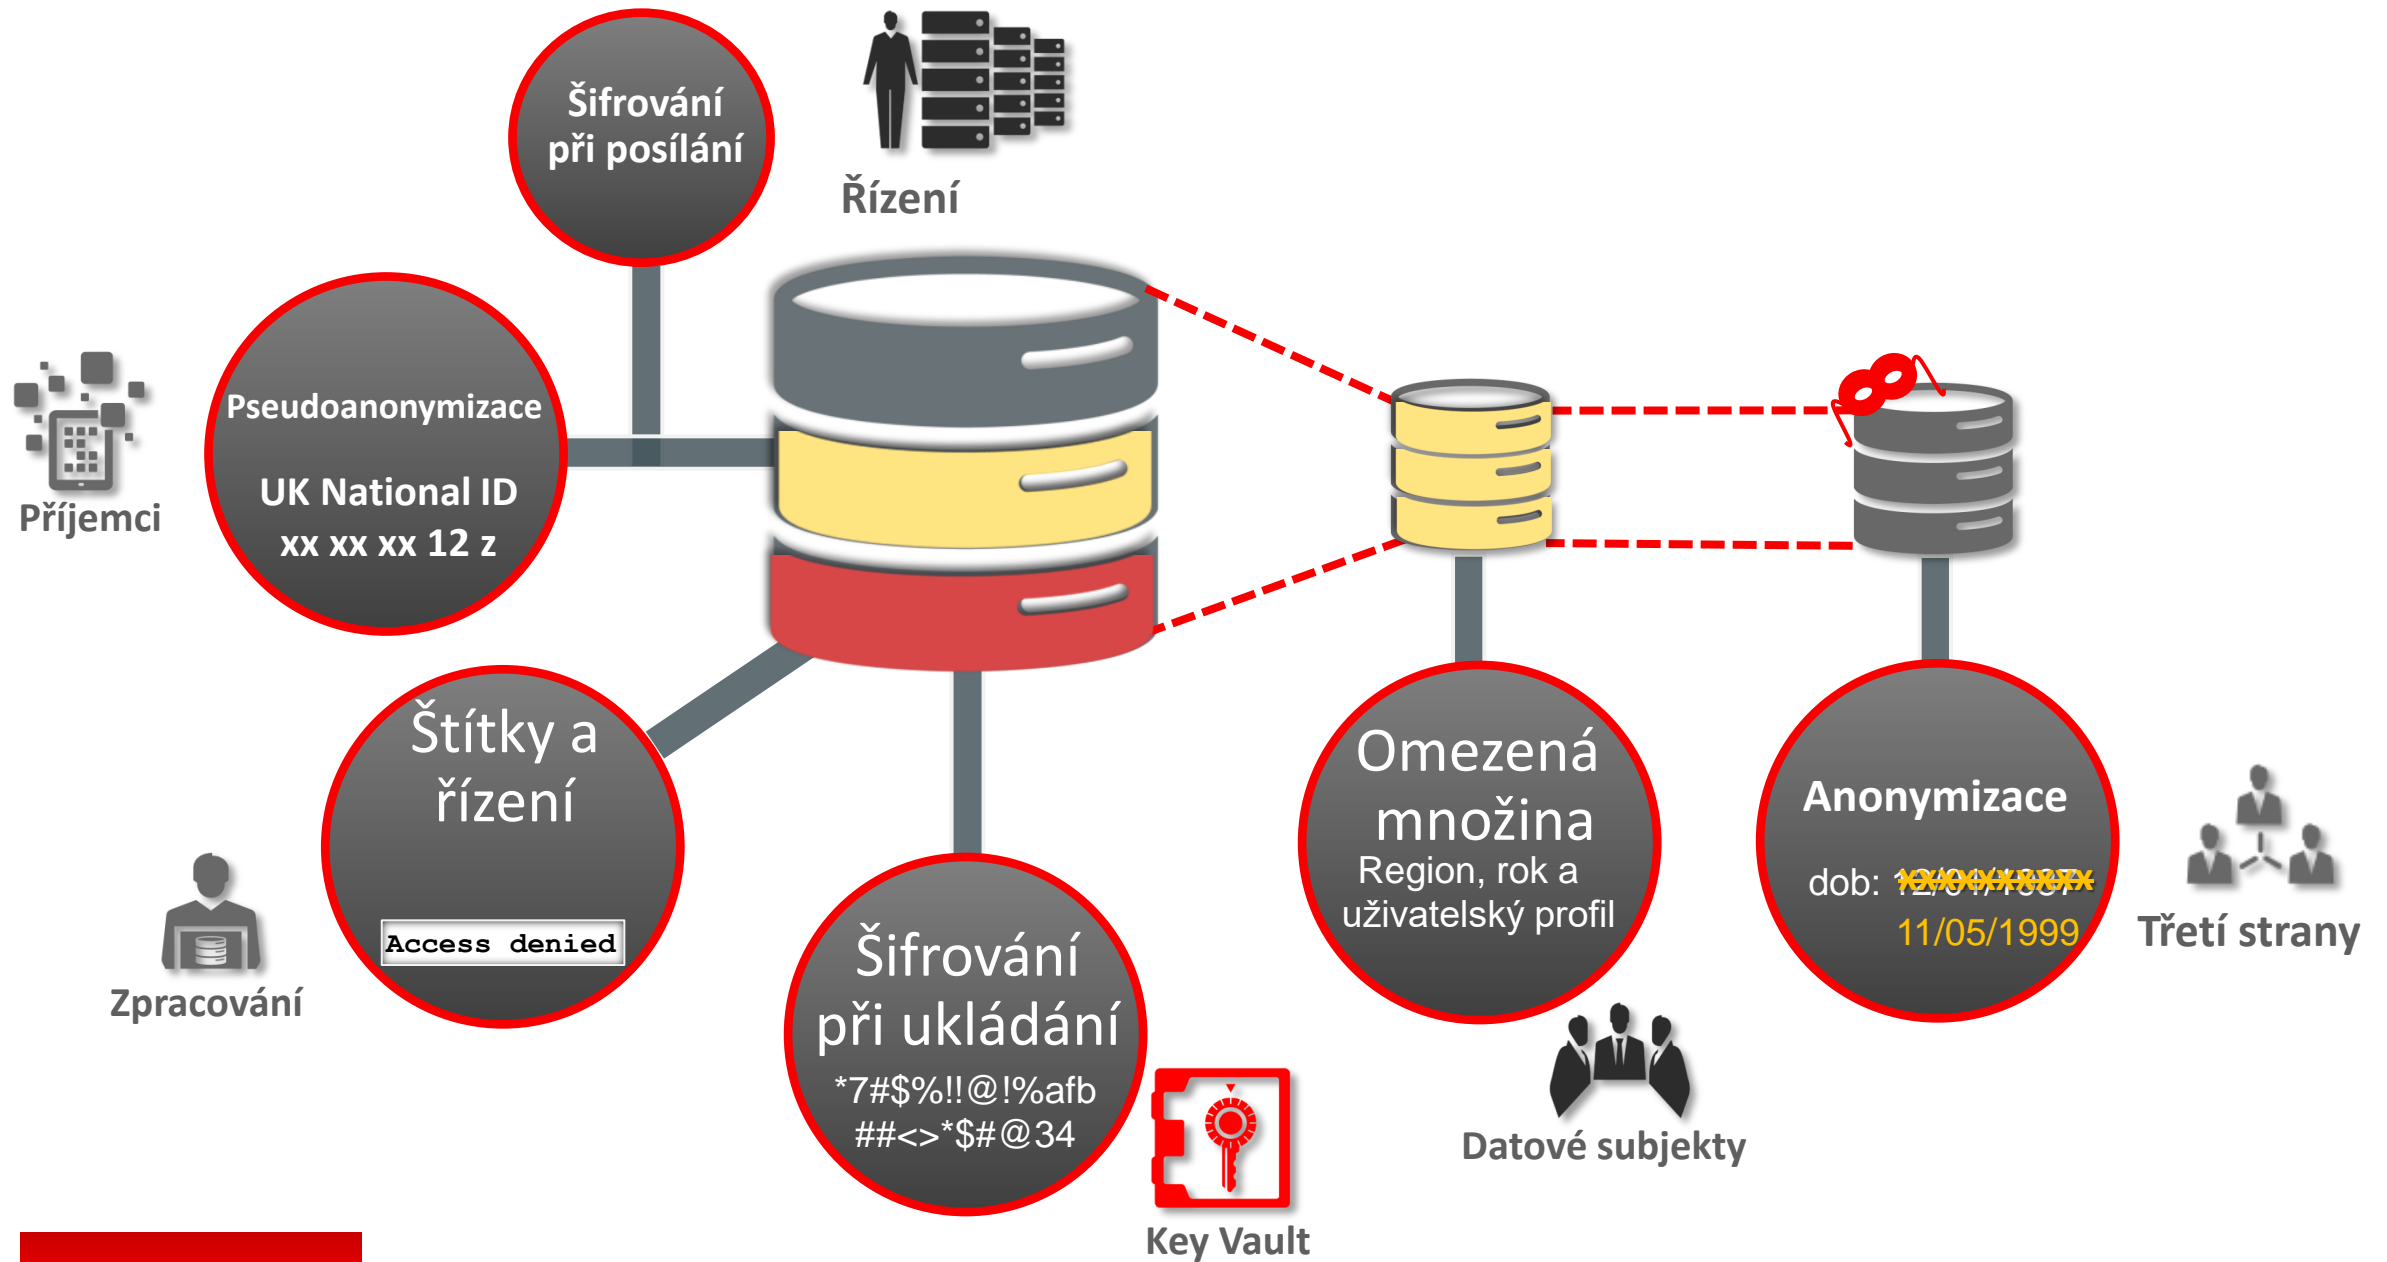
Šifrování při posílání

Řízení

Pseudoanonymizace

UK National ID

xx xx xx 12 z

Příjemci

Štítky a řízení

Access denied

Zpracování

Šifrování při ukládání

*7#$%!!@!%afb ##<>*$#@34

Key Vault

Omezená množina

Region, rok a uživatelský profil

Datové subjekty

Anonymizace

dob: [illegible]

11/05/1999

Třetí strany